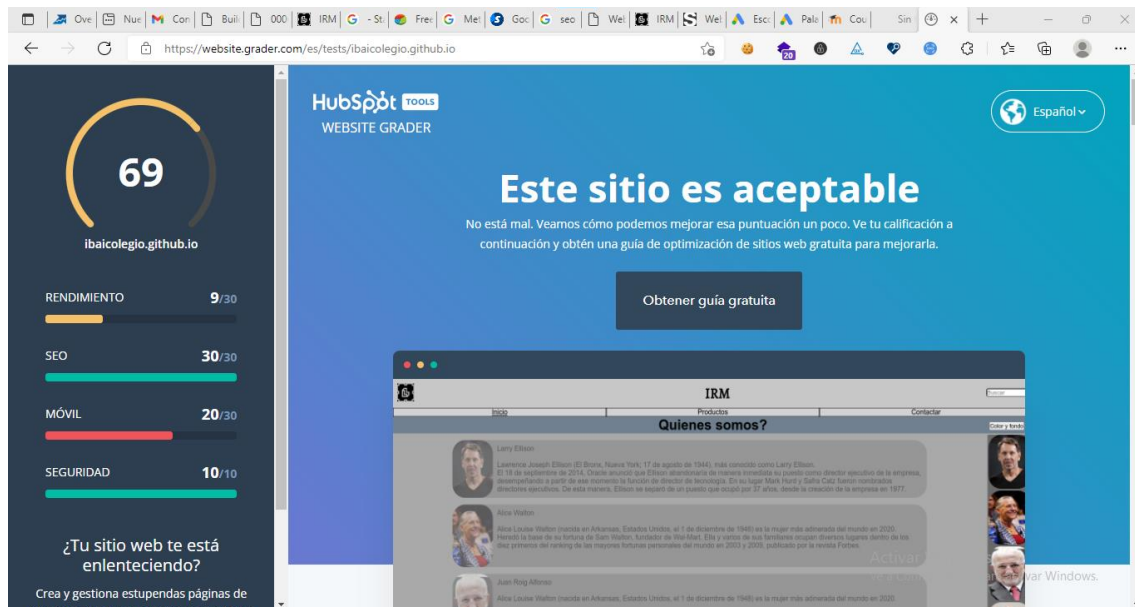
Ove | Nue | Cor | Buil | 000 | IRM | G - St | Free | G Me | Goc | G seo | Wel | IRM | Wel | Esc | Pala | Cou | Sin

https://website.grader.com/es/tests/ibaicolegio.github.io

69

ibaicolegio.github.io

RENDIMIENTO 9/30

SEO 30/30

MÓVIL 20/30

SEGURIDAD 10/10

¿Tu sitio web te está enlenteciendo?

Crea y gestiona estupendas páginas de

HubSpot TOOLS
WEBSITE GRADER

Español

Este sitio es aceptable

No está mal. Veamos cómo podemos mejorar esa puntuación un poco. Ve tu calificación a continuación y obtén una guía de optimización de sitios web gratuita para mejorarla.

Obtener guía gratuita

IRM

Inicio | Productos | Contactar

Quienes somos?

Color y fondo

Larry Ellison

Lawrence Joseph Ellison (El Bronx, Nueva York, 17 de agosto de 1944), más conocido como Larry Ellison. El 18 de septiembre de 2014, Oracle anunció que Ellison abandonaría de manera inmediata su puesto como director ejecutivo de la empresa, desempeñando a partir de ese momento la función de director de tecnología. En su lugar Mark Hurd y Safra Catz fueron nombrados directores ejecutivos. De esta manera, Ellison se separó de un puesto que ocupó por 37 años, desde la creación de la empresa en 1977.

Alice Walton

Alice Louise Walton (nacida en Arkansas, Estados Unidos, el 7 de diciembre de 1949) es la mujer más adinerada del mundo en 2020. Heredó la base de su fortuna de Sam Walton, fundador de Wal-Mart. Ella y varios de sus familiares ocupan diversos lugares dentro de los diez primeros del ranking de las mayores fortunas personales del mundo en 2003 y 2009, publicado por la revista Forbes.

Juan Roig Alfonso

Alice Louise Walton (nacida en Arkansas, Estados Unidos, el 7 de diciembre de 1949) es la mujer más adinerada del mundo en 2020.

Activar Windows